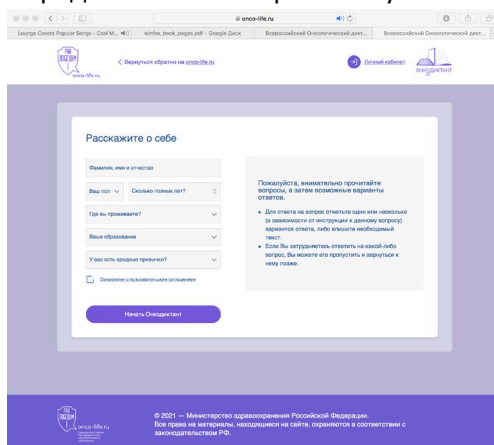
onco-life.ru

Lounge Covers Popular Songs - Cool M...

winfax_book_pages.pdf - Google Диск

Всероссийский Онкологический дикт...

Всероссийский Онкологический дикт...

onco-life.ru

< Вернуться обратно на onco-life.ru

Личный кабинет

ОНКОДИКТАНТ

Расскажите о себе

Фамилия, имя и отчество

Ваш пол

Сколько полных лет?

Где вы проживаете?

Ваше образование

У вас есть вредные привычки?

Ознакомлен с пользовательским соглашением

Начать Онкодиктант

Пожалуйста, внимательно прочитайте вопросы, а затем возможные варианты ответов.

• Для ответа на вопрос отметьте один или несколько (в зависимости от инструкции к данному вопросу) вариантов ответа, либо впишите необходимый текст.

• Если Вы затрудняетесь ответить на какой-либо вопрос, Вы можете его пропустить и вернуться к нему позже.

onco-life.ru

© 2021 — Министерство здравоохранения Российской Федерации. Все права на материалы, находящиеся на сайте, охраняются в соответствии с законодательством РФ.